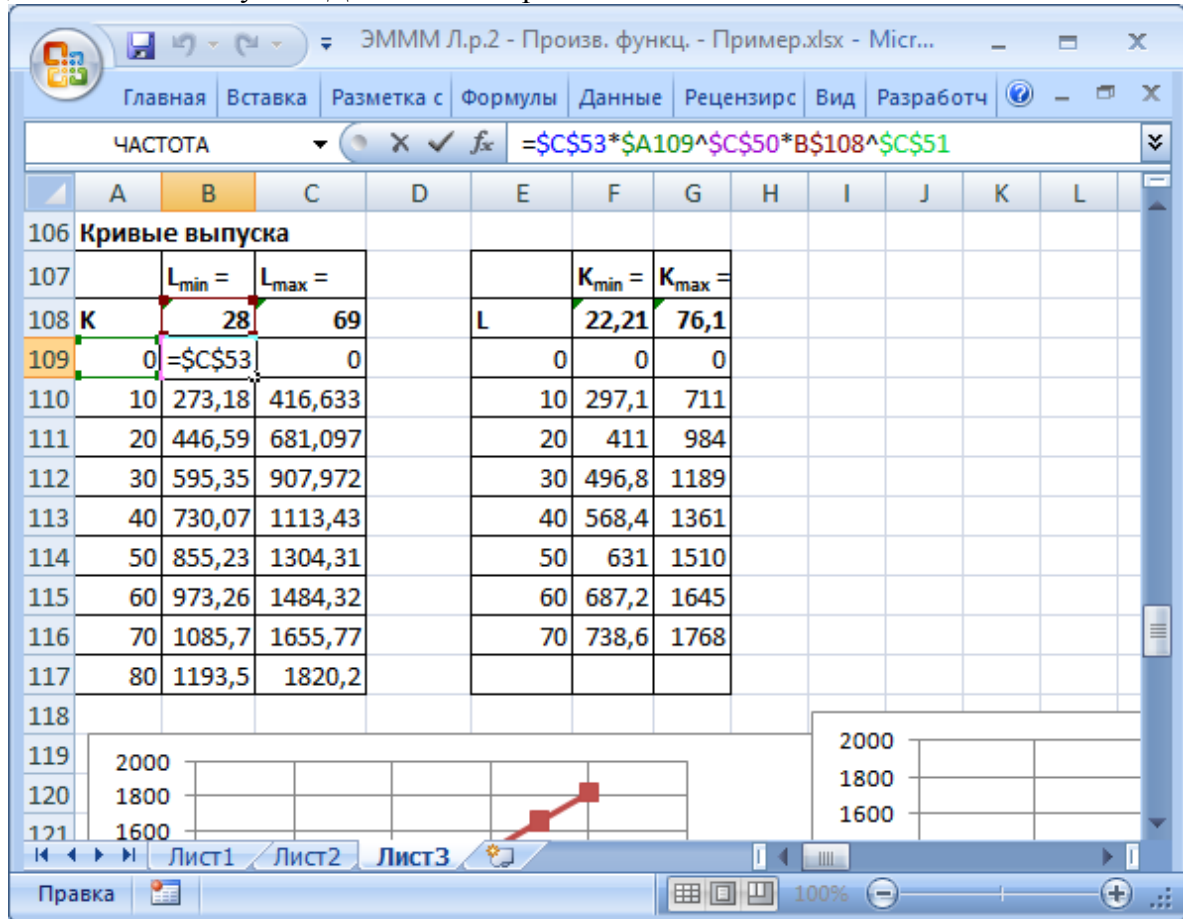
ЭМММ Л.р.2 - Произв. функц. - Пример.xlsx - Micr...

Главная | Вставка | Разметка с | Формулы | Данные | Рецензирс | Вид | Разработч

ЧАСТОТА | $f_x$ | =$C$53*$A109^$C$50*B$108^$C$51

| | A | B | C | D | E | F | G | H | I | J | K | L |
|---|---|---|---|---|---|---|---|---|---|---|---|---|
| 106 | Кривые выпуска | | | | | | | | | | | |
| 107 | | $L_{min}$ = | $L_{max}$ = | | | $K_{min}$ = | $K_{max}$ = | | | | | |
| 108 | K | 28 | 69 | | L | 22,21 | 76,1 | | | | | |
| 109 | 0 | =$C$53 | 0 | | 0 | 0 | 0 | | | | | |
| 110 | 10 | 273,18 | 416,633 | | 10 | 297,1 | 711 | | | | | |
| 111 | 20 | 446,59 | 681,097 | | 20 | 411 | 984 | | | | | |
| 112 | 30 | 595,35 | 907,972 | | 30 | 496,8 | 1189 | | | | | |
| 113 | 40 | 730,07 | 1113,43 | | 40 | 568,4 | 1361 | | | | | |
| 114 | 50 | 855,23 | 1304,31 | | 50 | 631 | 1510 | | | | | |
| 115 | 60 | 973,26 | 1484,32 | | 60 | 687,2 | 1645 | | | | | |
| 116 | 70 | 1085,7 | 1655,77 | | 70 | 738,6 | 1768 | | | | | |
| 117 | 80 | 1193,5 | 1820,2 | | | | | | | | | |
| 118 | | | | | | | | | | | | |
| 119 | | | | | | | | | | | | |
| 120 | | | | | | | | | | | | |
| 121 | | | | | | | | | | | | |

2000
1800
1600

2000
1800
1600

Лист1 | Лист2 | Лист3

Правка | 100%